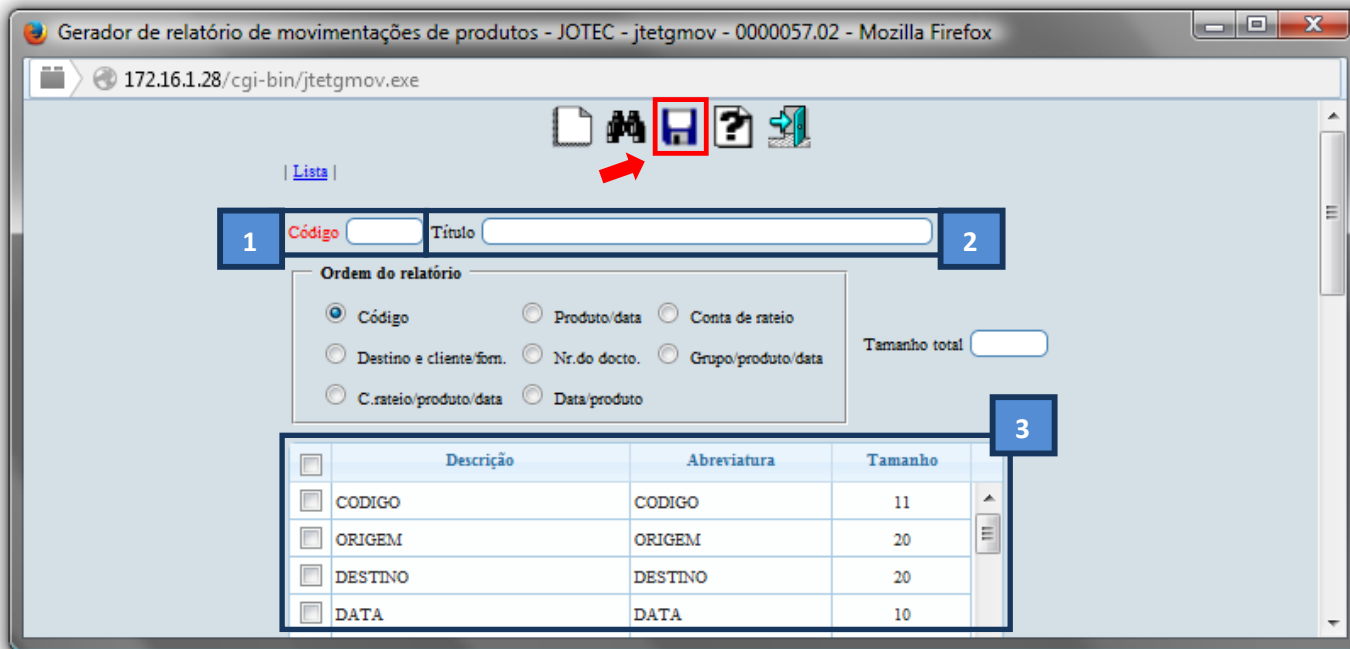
Gerador de relatório de movimentações de produtos - JOTEC - jtetgmov - 0000057.02 - Mozilla Firefox

172.16.1.28/cgi-bin/jtetgmov.exe

| Lista |

1 Código Título 2

Ordem do relatório

Código
Produto/data
Conta de rateio
Destino e cliente/forn.
Nr.do docto.
Grupo/produto/data
C.rateio/produto/data
Data/produto

Tamanho total

3

| | Descrição | Abreviatura | Tamanho |
|---|---|---|---|
| | CODIGO | CODIGO | 11 |
| | ORIGEM | ORIGEM | 20 |
| | DESTINO | DESTINO | 20 |
| | DATA | DATA | 10 |